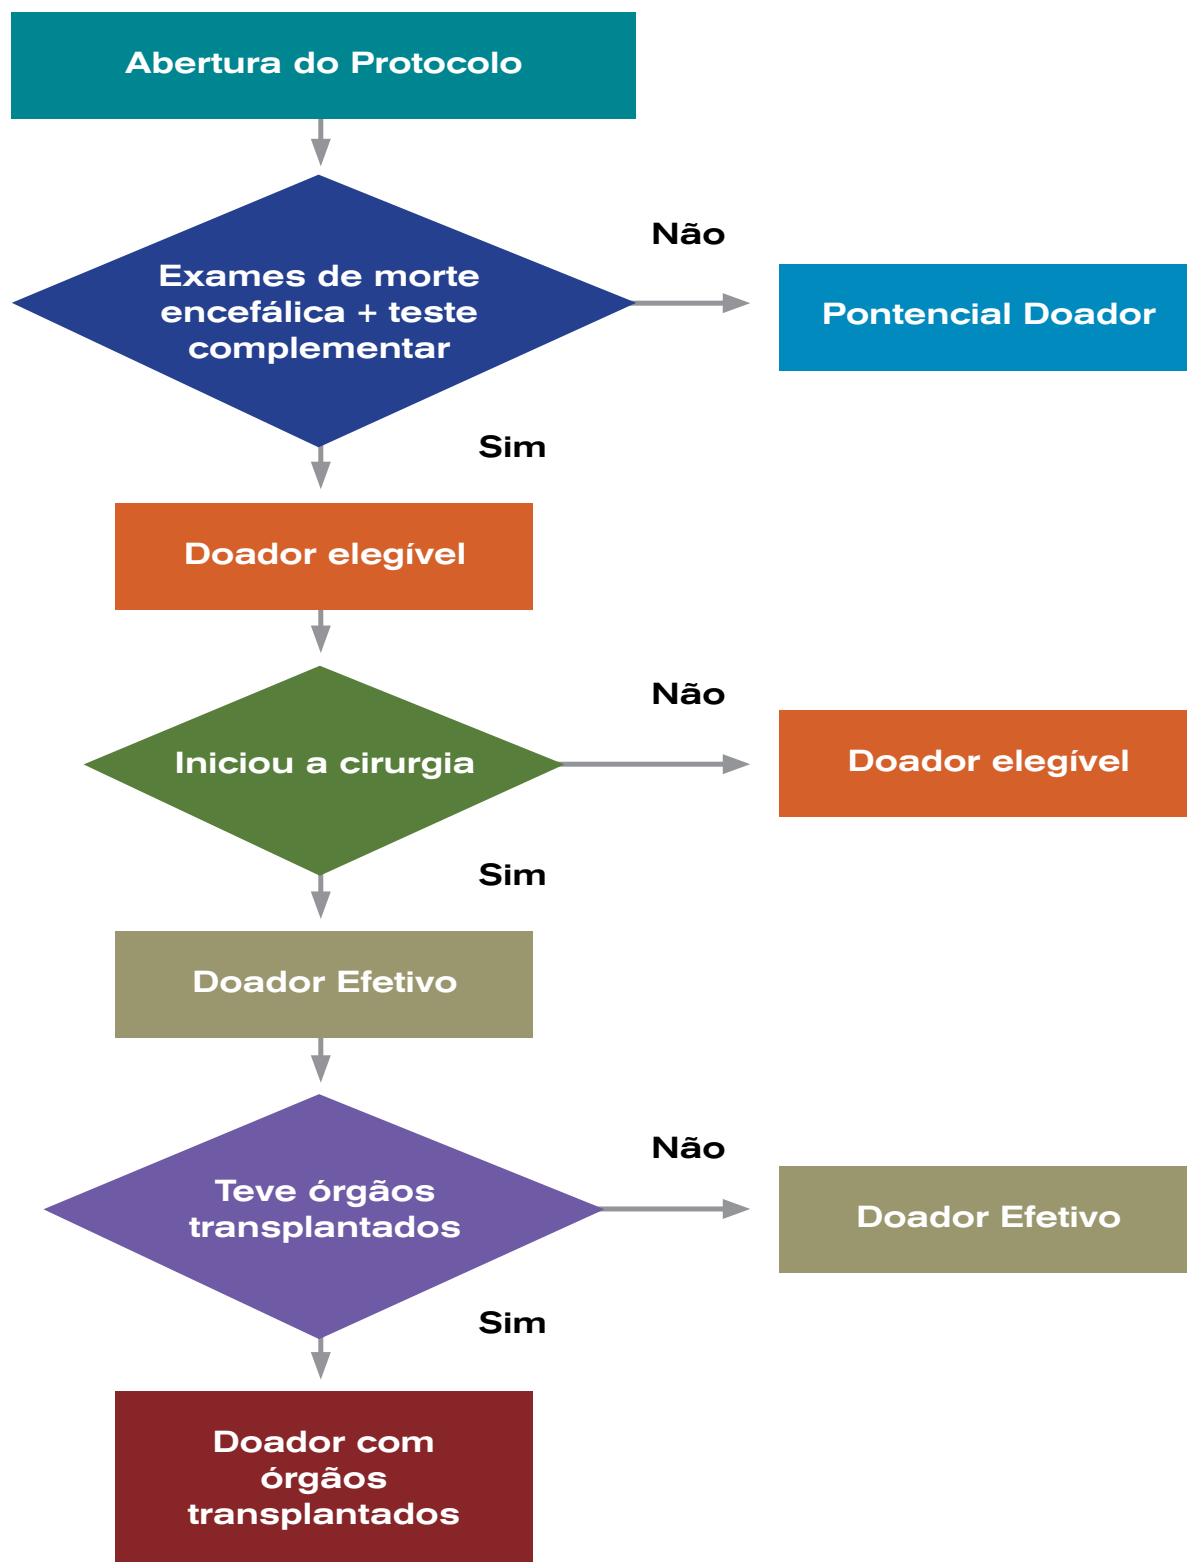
Abertura do Protocolo

Exames de morte encefálica + teste complementar

Não

Pontencial Doador

Sim

Doador elegível

Iniciou a cirurgia

Não

Doador elegível

Sim

Doador Efetivo

Teve órgãos transplantados

Não

Doador Efetivo

Sim

Doador com órgãos transplantados